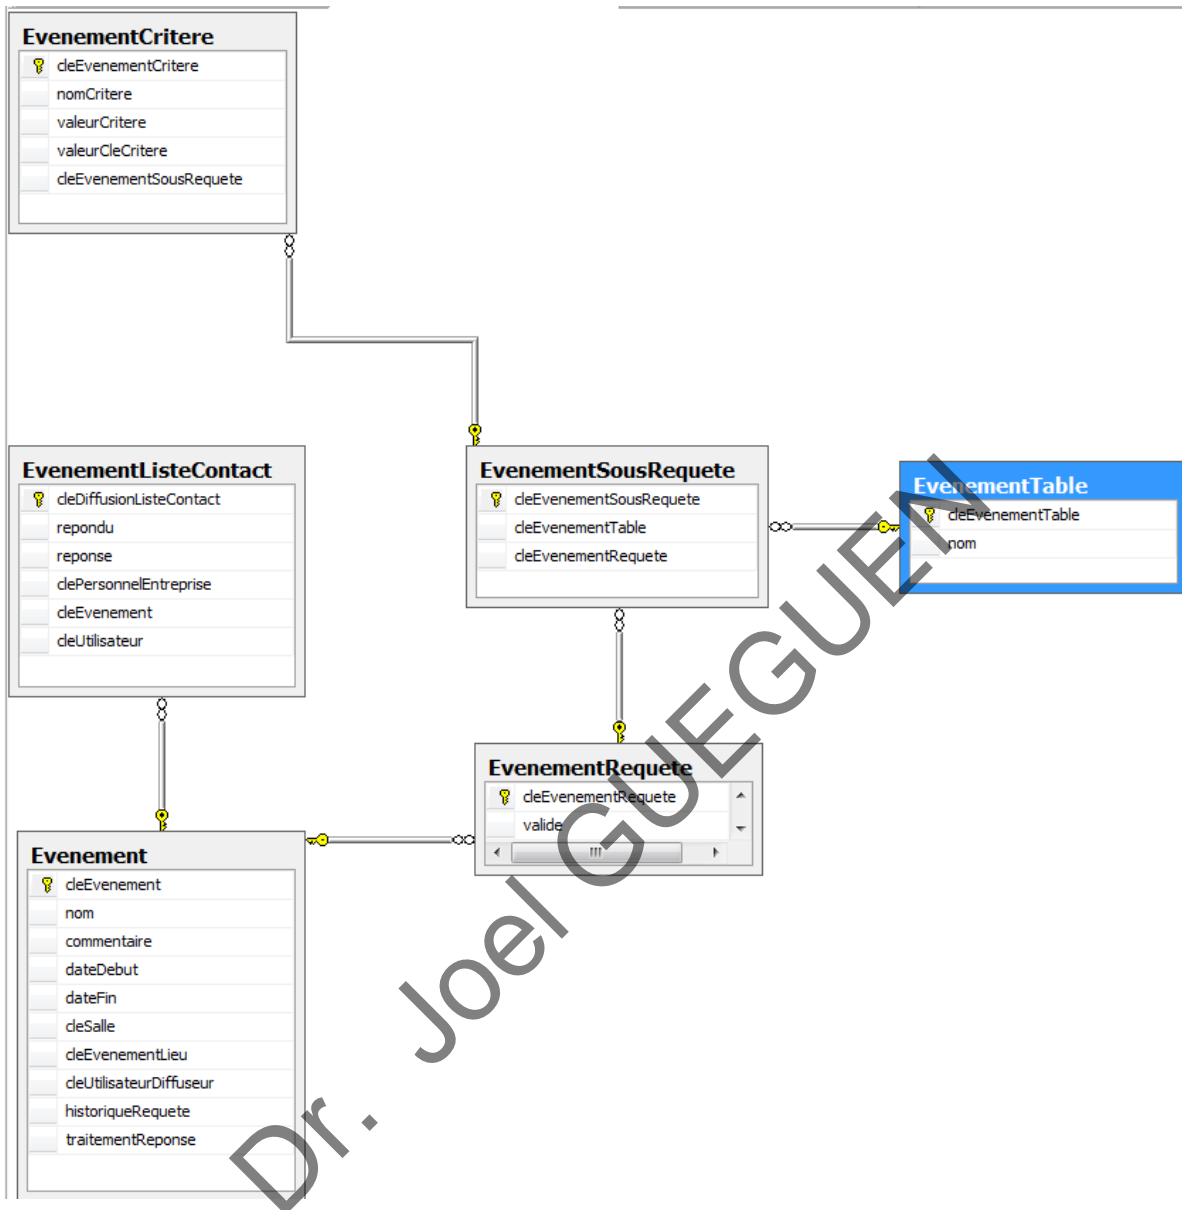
EvenementCritere
cleEvenementCritere
nomCritere
valeurCritere
valeurCleCritere
cleEvenementSousRequete

EvenementListeContact
cleDiffusionListeContact
repondu
reponse
clePersonnelEntreprise
cleEvenement
cleUtilisateur

EvenementSousRequete
cleEvenementSousRequete
cleEvenementTable
cleEvenementRequete

EvenementTable
cleEvenementTable
nom

EvenementRequete
cleEvenementRequete
valide

Evenement
cleEvenement
nom
commentaire
dateDebut
dateFin
cleSalle
cleEvenementLieu
cleUtilisateurDiffuseur
historiqueRequete
traitementReponse

Dr. Joel GUEGUEN